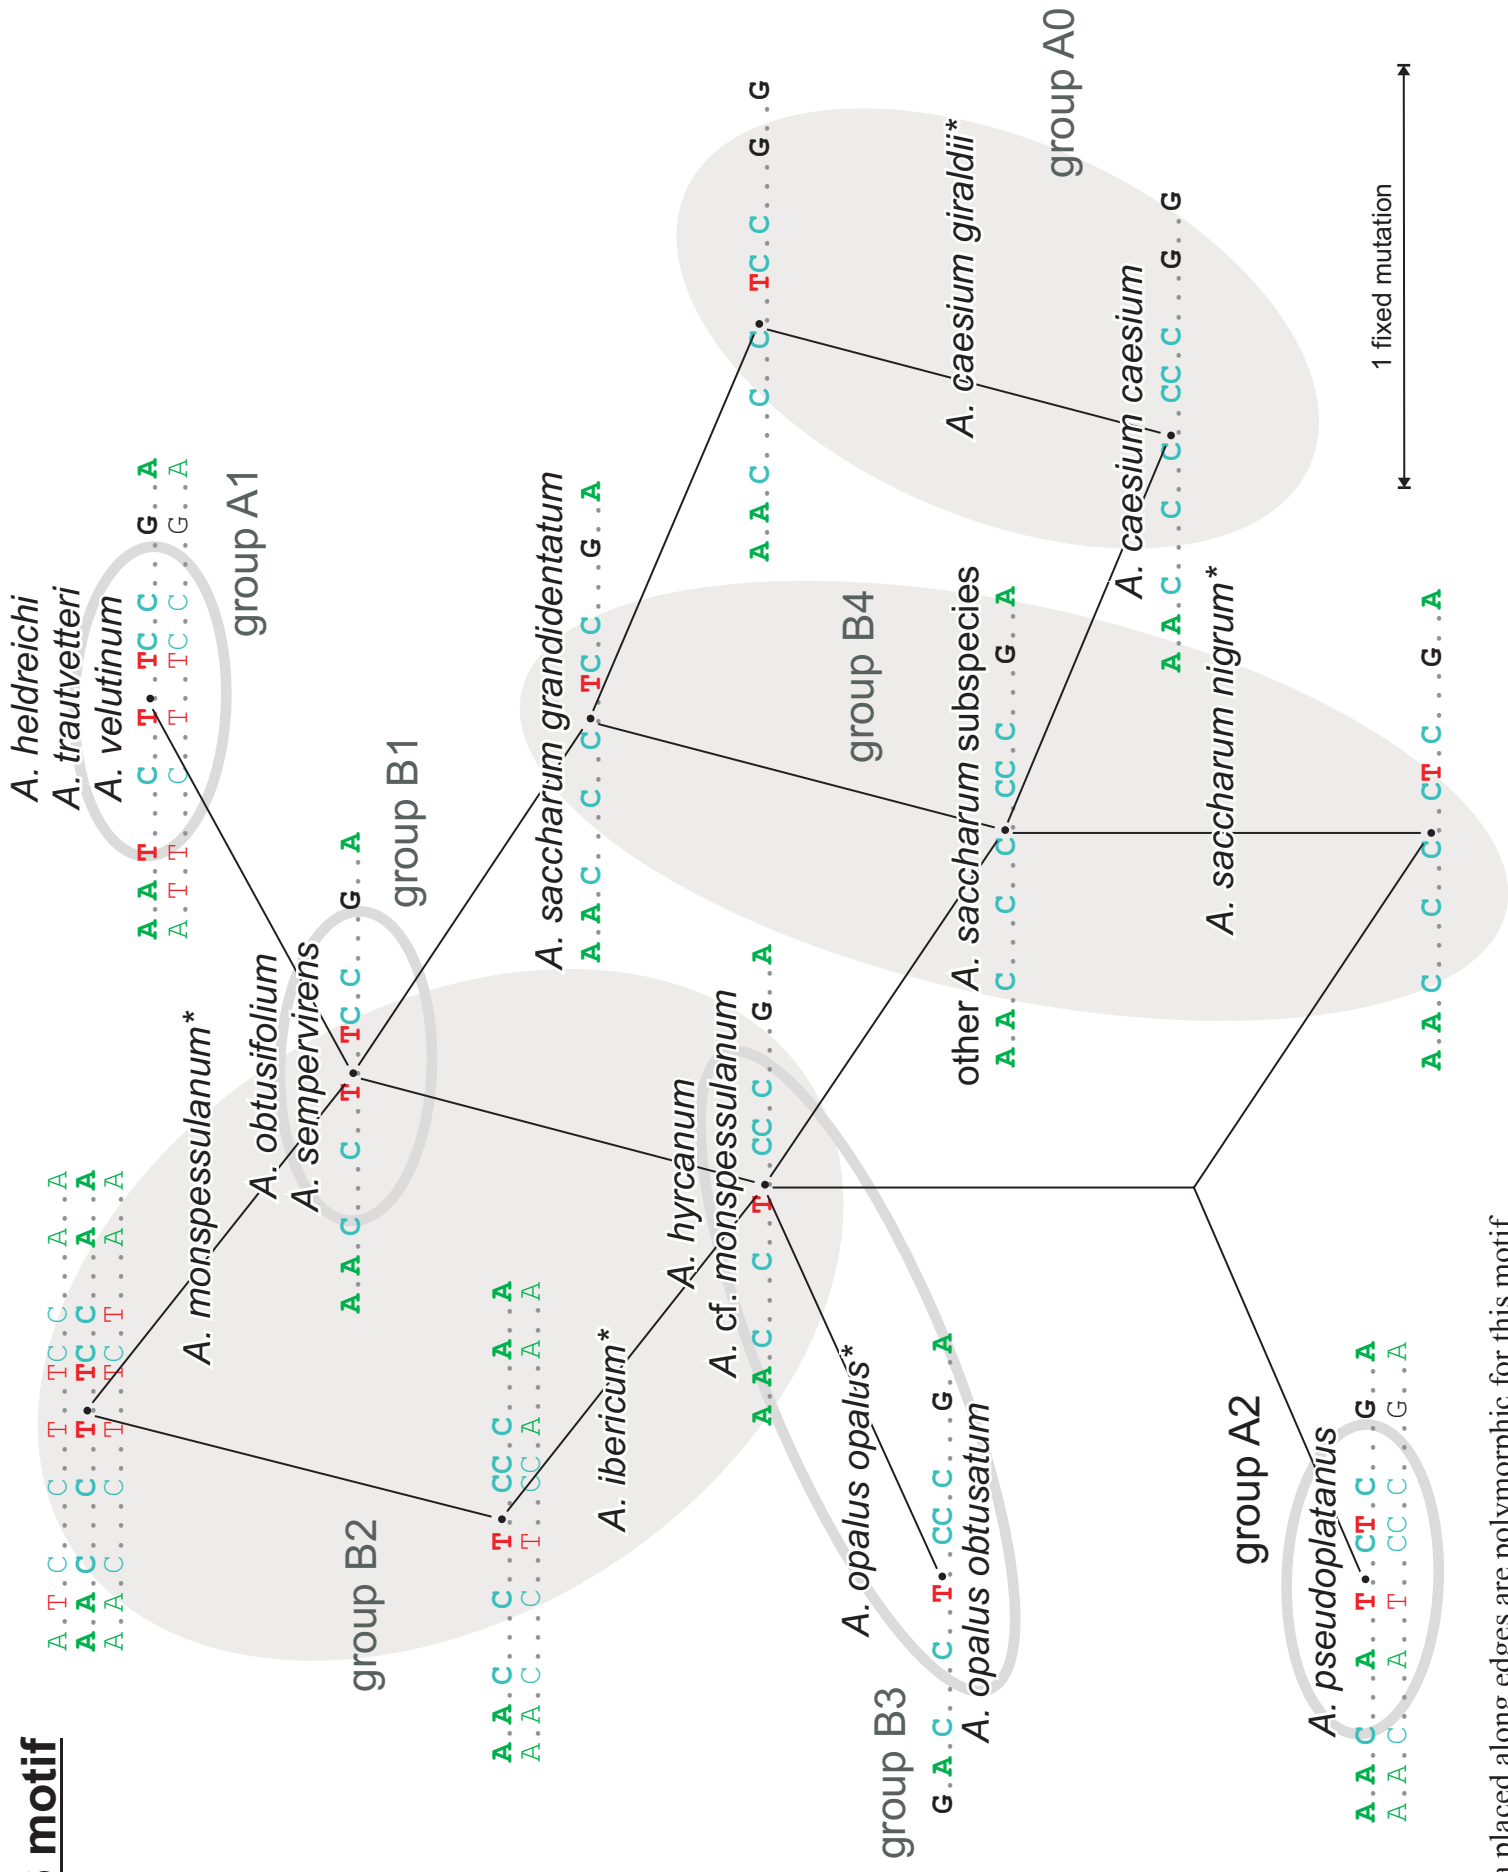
motif

A. heldreichi
A. trautvetteri
A. velutinum
group A1

A A T C T C C G A
A T T C T T C C G A

group B1
A. monspessulanum*
A. obtusifolium
A. sempervirens
A A C C T T C C G A

A T C C T T C C A A
A A C C T T C C A A
A A C C T T C T A A

group B2
A A C C T C C C A A
A A C C T C C A A A
A. ibericum*

A. saccharum grandidentatum
A A C C C T C C G A

group B4
other A. saccharum subspecies
A A C C C C C G A

A. hyrcanum
A. cf. monspessulanum
A A C C T C C C G A

A. opalus opalus*
A. opalus obtusatum
group B3
G A C C T C C C G A

A. caesium giraldii*
group A0
A A C C C T C C G G

A. caesium caesium
A. saccharum nigrum*
A A C C C C C G G

A A C C C C T C G A

group A2
A. pseudoplatanus
A A C A T C T C G A
A A C A T C C C G A

1 fixed mutation

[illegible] placed along edges are polymorphic for this motif